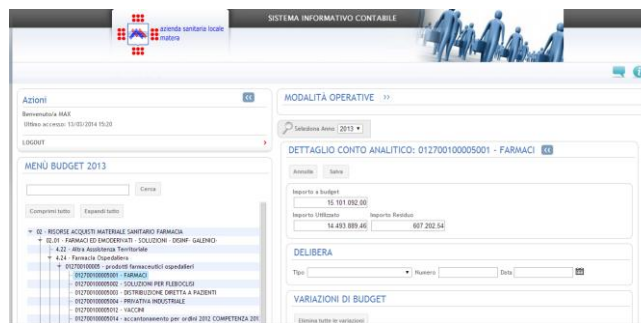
azienda sanitaria locale
matera

SISTEMA INFORMATIVO CONTABILE

Azioni
Benvenuto/a MAX
Ultimo accesso: 13/03/2014 15:20
LOGOUT

MENÙ BUDGET 2013
Cerca
Comprimi tutto Espandi tutto

02 - RISORSE ACQUISTI MATERIALE SANITARIO FARMACIA
02.01 - FARMACI ED EMODERIVATI - SOLUZIONI - DISINF - GALENICI-
4.22 - Altra Assistenza Territoriale
4.24 - Farmacia Ospedaliera
012700100005 - prodotti farmaceutici ospedalieri
012700100005001 - FARMACI
012700100005002 - SOLUZIONI PER FLEBOCLISI
012700100005003 - DISTRIBUZIONE DIRETTA A PAZIENTI
012700100005004 - PRIVATIVA INDUSTRIALE
012700100005012 - VACCINI
012700100005014 - accantonamento per ordini 2012 COMPETENZA 201

MODALITÀ OPERATIVE >>

Seleziona Anno 2013

DETTAGLIO CONTO ANALITICO: 012700100005001 - FARMACI
Annulla Salva
Importo a budget
15 101 092.00
Importo Utilizzato
14 493 889.46
Importo Residuo
607 202.54

DELIBERA
Tipo Numero Data

VARIAZIONI DI BUDGET
Elimina tutte le variazioni